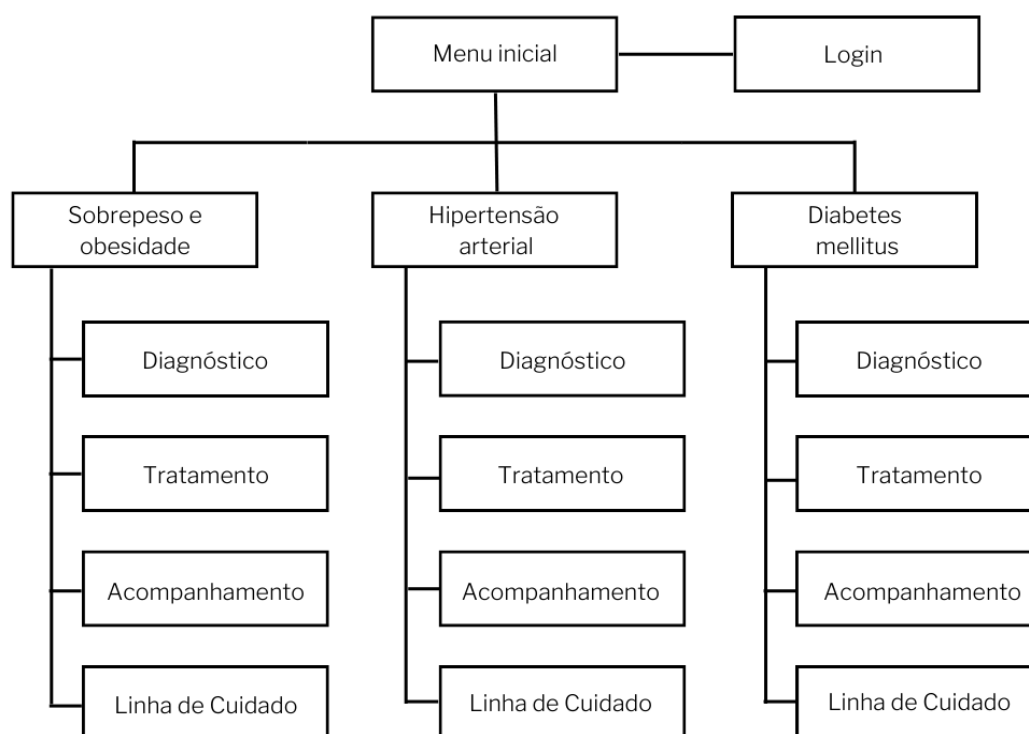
Menu inicial

Login

Sobrepeso e obesidade

Diagnóstico

Tratamento

Acompanhamento

Linha de Cuidado

Hipertensão arterial

Diagnóstico

Tratamento

Acompanhamento

Linha de Cuidado

Diabetes mellitus

Diagnóstico

Tratamento

Acompanhamento

Linha de Cuidado